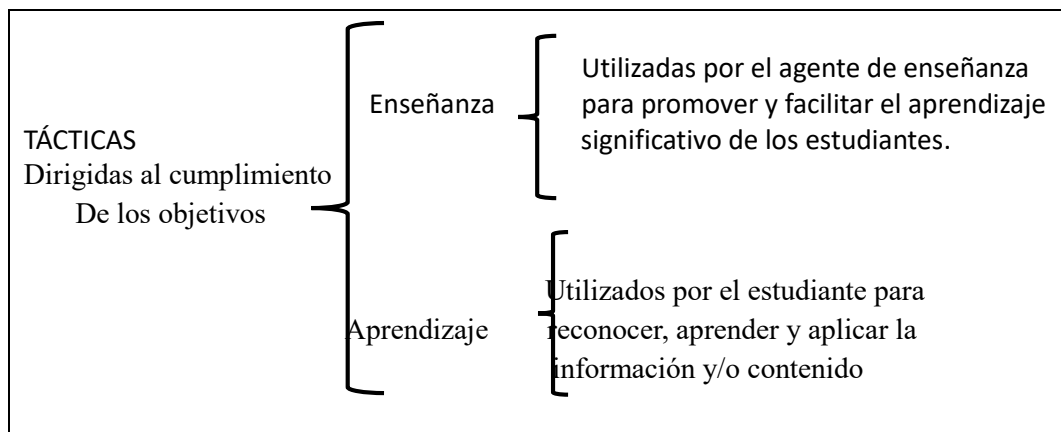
TÁCTICAS
Dirigidas al cumplimiento
De los objetivos

Enseñanza

Utilizadas por el agente de enseñanza para promover y facilitar el aprendizaje significativo de los estudiantes.

Aprendizaje

Utilizados por el estudiante para reconocer, aprender y aplicar la información y/o contenido